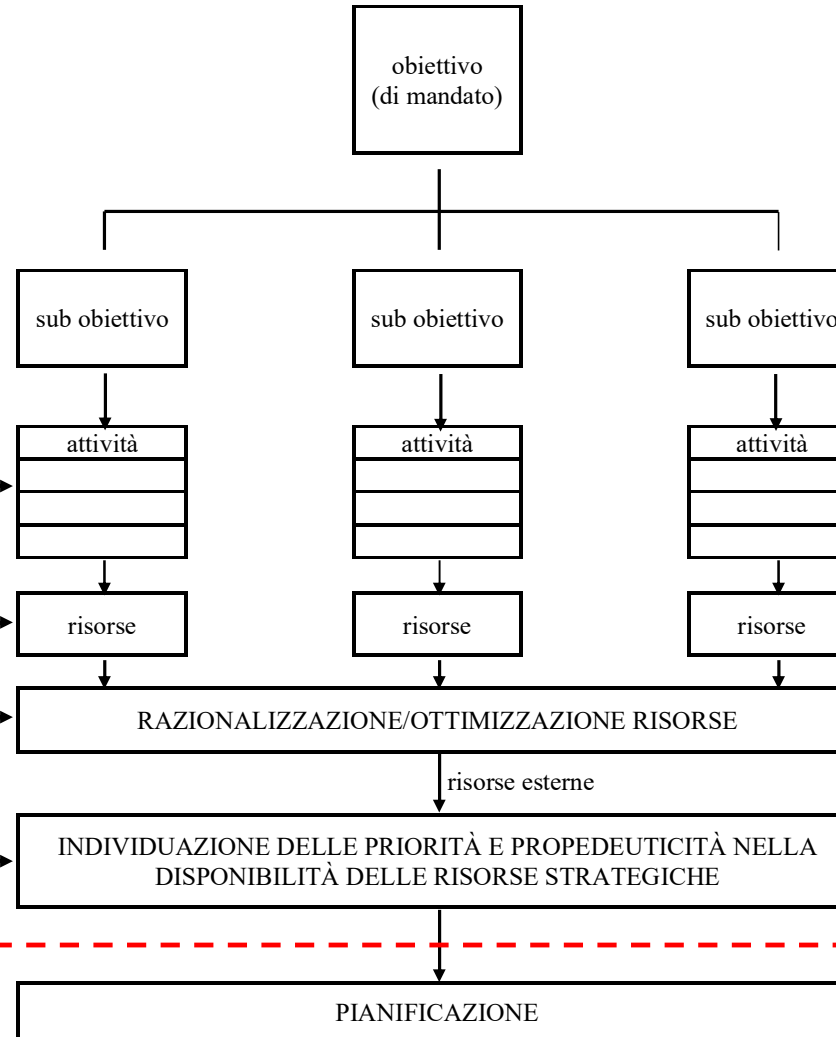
obiettivo
(di mandato)

sub obiettivo

sub obiettivo

sub obiettivo

attività

attività

attività

risorse

risorse

risorse

RAZIONALIZZAZIONE/OTTIMIZZAZIONE RISORSE

risorse esterne

INDIVIDUAZIONE DELLE PRIORITÀ E PROPEDEUTICITÀ NELLA DISPONIBILITÀ DELLE RISORSE STRATEGICHE

PIANIFICAZIONE